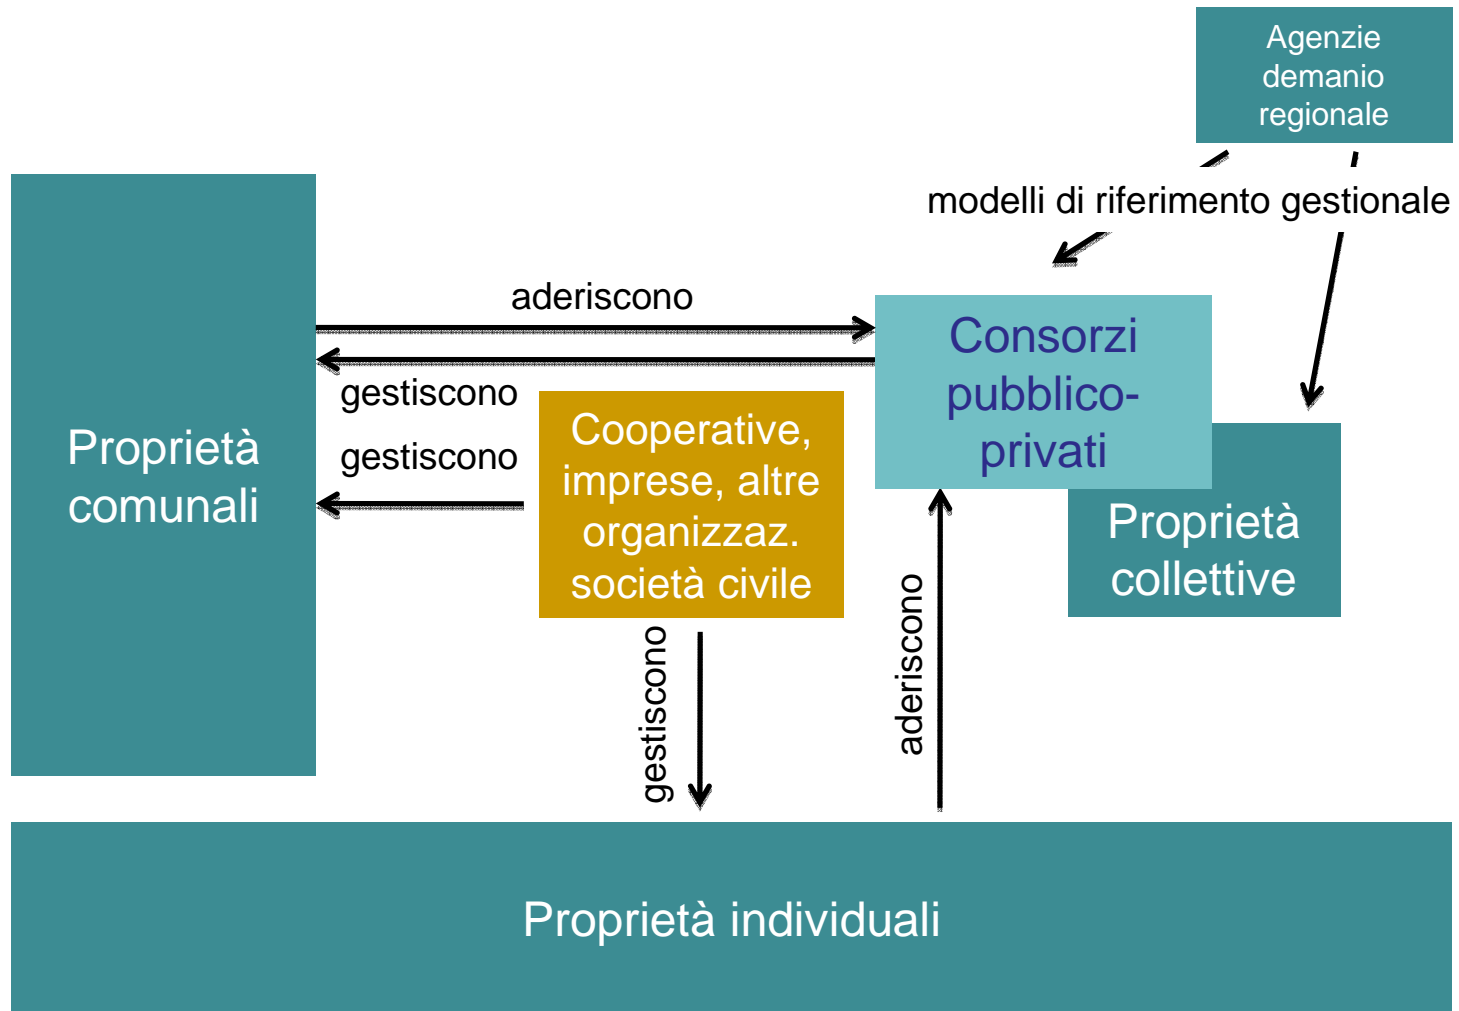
Agenzie demanio regionale

modelli di riferimento gestionale

aderiscono

Proprietà comunali

gestiscono

gestiscono

Consorzi pubblico-privati

Cooperative, imprese, altre organizzaz. società civile

Proprietà collettive

gestiscono

aderiscono

Proprietà individuali